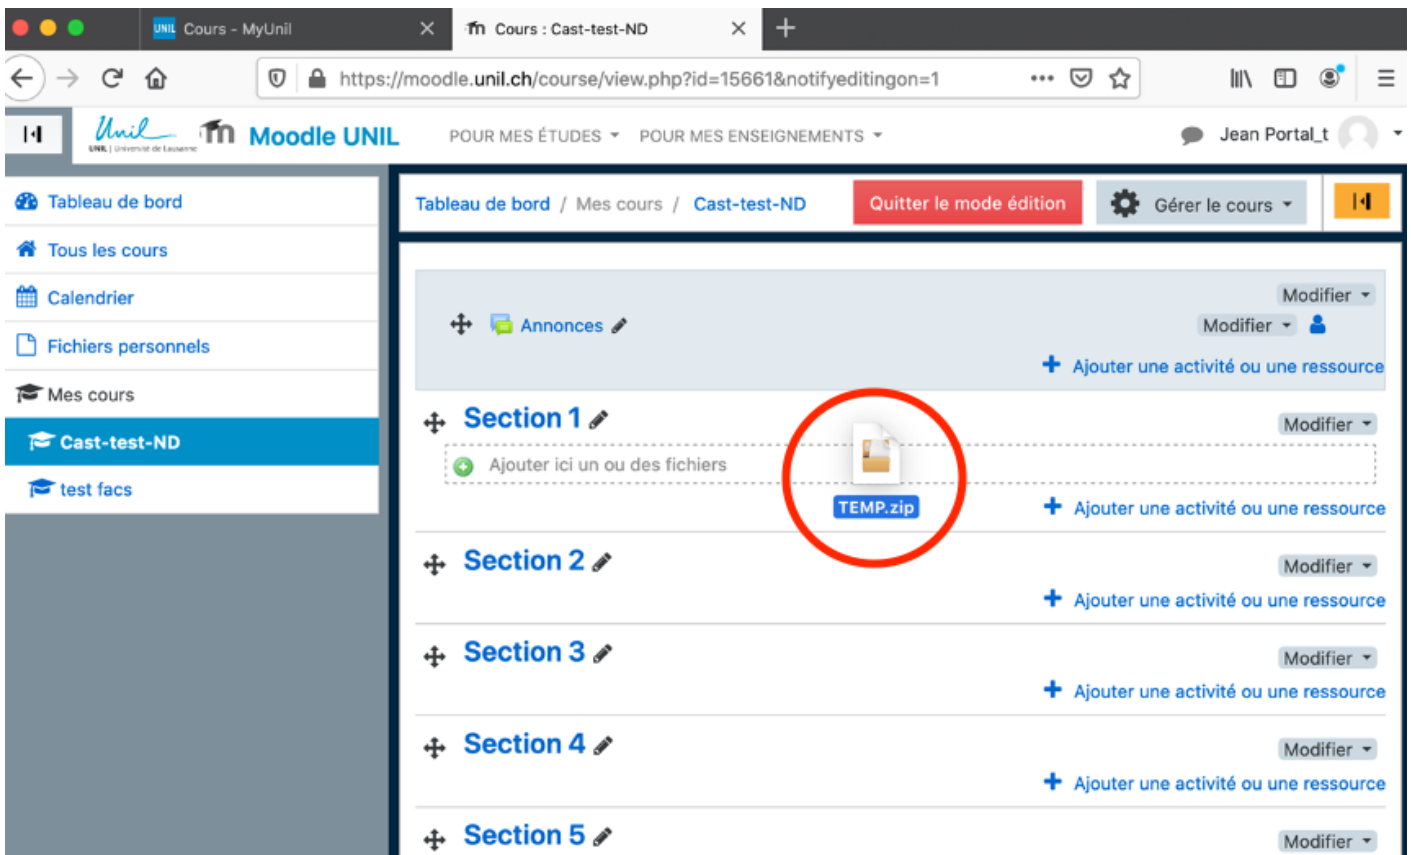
UNIL Cours - MyUnil
Cours : Cast-test-ND
https://moodle.unil.ch/course/view.php?id=15661&notifyeditingon=1
Unil UNIL | Université de Lausanne
Moodle UNIL
POUR MES ÉTUDES
POUR MES ENSEIGNEMENTS
Jean Portal_t

Tableau de bord
Tous les cours
Calendrier
Fichiers personnels
Mes cours
Cast-test-ND
test facs

Tableau de bord / Mes cours / Cast-test-ND
Quitter le mode édition
Gérer le cours

Modifier
Annonces
Modifier
Ajouter une activité ou une ressource

Section 1
Modifier
Ajouter ici un ou des fichiers
TEMP.zip
Ajouter une activité ou une ressource

Section 2
Modifier
Ajouter une activité ou une ressource

Section 3
Modifier
Ajouter une activité ou une ressource

Section 4
Modifier
Ajouter une activité ou une ressource

Section 5
Modifier